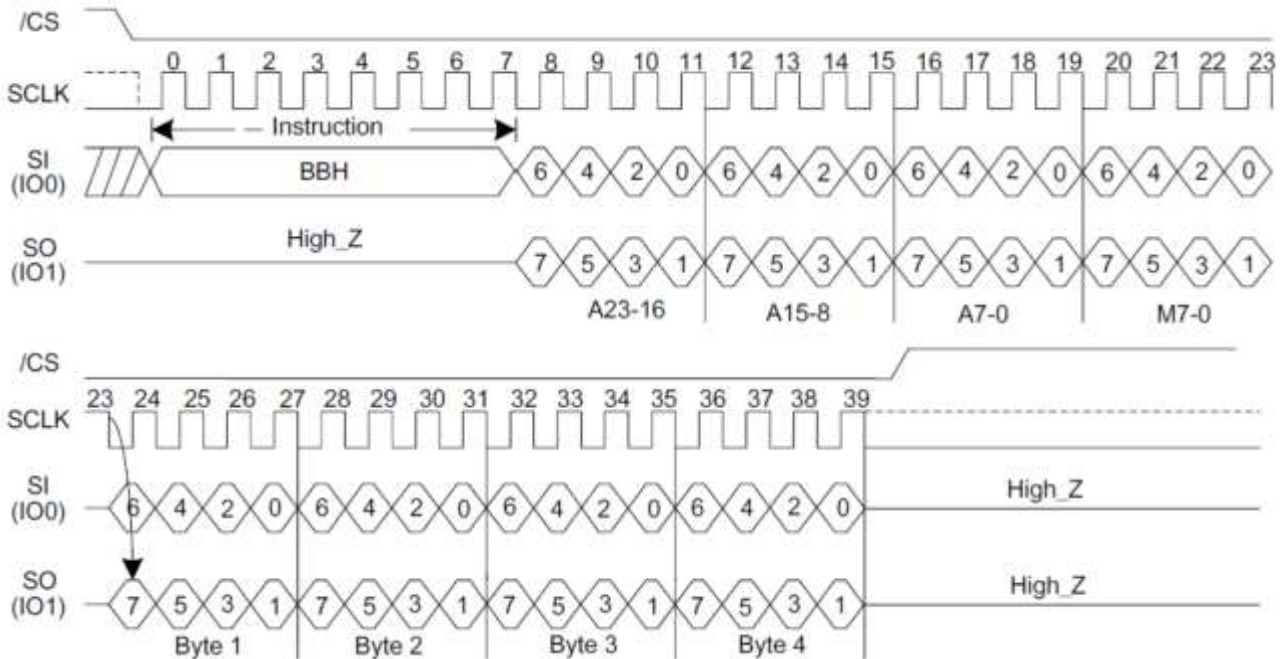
/CS

SCLK 0 1 2 3 4 5 6 7 8 9 10 11 12 13 14 15 16 17 18 19 20 21 22 23

Instruction

SI (IO0) BBH 6 4 2 0 6 4 2 0 6 4 2 0 6 4 2 0

SO (IO1) High_Z 7 5 3 1 7 5 3 1 7 5 3 1 7 5 3 1

A23-16 A15-8 A7-0 M7-0

/CS

SCLK 23 24 25 26 27 28 29 30 31 32 33 34 35 36 37 38 39

SI (IO0) 6 4 2 0 6 4 2 0 6 4 2 0 6 4 2 0 High_Z

SO (IO1) 7 5 3 1 7 5 3 1 7 5 3 1 7 5 3 1 High_Z

Byte 1 Byte 2 Byte 3 Byte 4